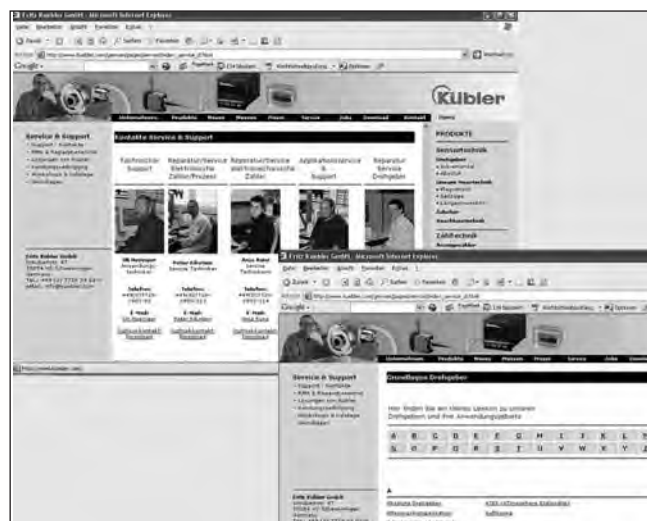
Fritz Kübler GmbH - Microsoft Internet Explorer

Kübler

Service & Support

Kontakte Service & Support

Technischer Support

Reparatur/Service Elektronische Zähler/Prozess

Reparatur/Service elektromechanische Zähler

Applikationsservice & Support

Reparatur Service Drehgeber

PRODUKTE

Sensortechnik

Drehgeber

Zähltechnik

Fritz Kübler GmbH - Microsoft Internet Explorer

Service & Support

Grundlagen Drehgeber

Hier finden Sie ein kleines Lexikon zu unseren Drehgebern und ihre Anwendungsbereiche

| A | B | C | D | E | F | G | H | I | J | K | L |
|---|---|---|---|---|---|---|---|---|---|---|---|
| Q | R | P | R | S | T | U | V | W | X | Y | Z |

A